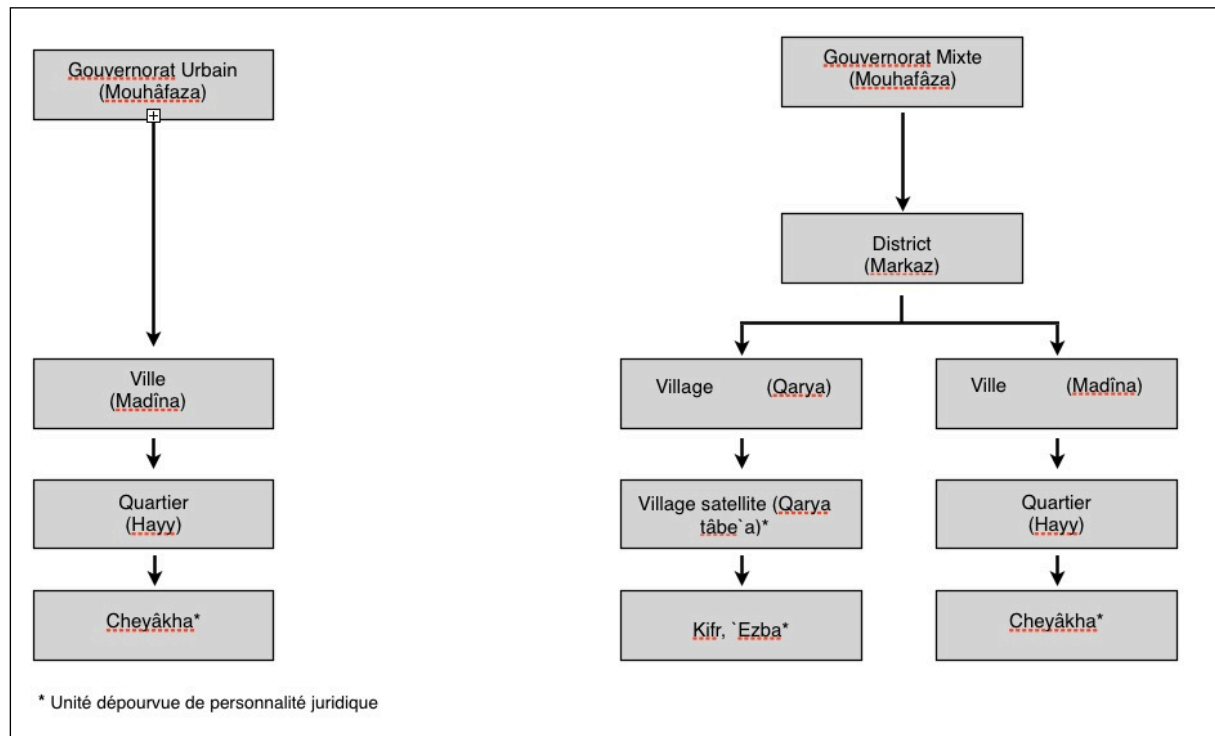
Gouvernorat Urbain
(Mouhâfaza)

Ville
(Madîna)

Quartier
(Hayy)

Cheyâkha*

Gouvernorat Mixte
(Mouhafâza)

District
(Markaz)

Village (Qarya)

Village satellite (Qarya tâbe`a)*

Kifr, `Ezba*

Ville (Madîna)

Quartier
(Hayy)

Cheyâkha*

* Unité dépourvue de personnalité juridique